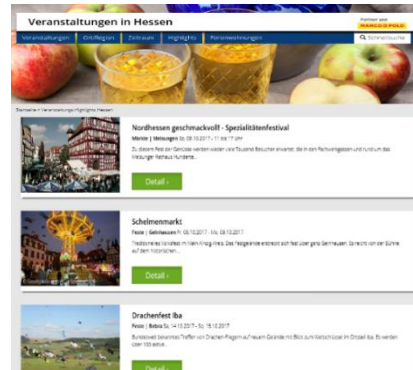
Veranstaltungen in Hessen

Partner von MARCO POLO

Veranstaltungen | Ort/Region | Zeitraum | Highlights | Ferienwohnungen | Schnellsuche

Startseite > Veranstaltungen Highlights Hessen

Nordhessen geschmackvoll - Spezialitätenfestival

Märkte | Melsungen So. 08.10.2017 - 11:00-17 Uhr

Zu diesem Fest der Genüsse werden wieder viele Tausend Besucher erwartet, die in den Fachwerkgassen und rund um das Melsunger Rathaus Hunderte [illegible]

Detail ›

Schelmenmarkt

Feste | Gelnhausen Fr. 06.10.2017 - Mo. 09.10.2017

Traditionelles Volksfest im Main-Kinzig-Kreis. Das Festgelände erstreckt sich fast über ganz Gelnhausen. Es reicht von der Bühne auf dem historischen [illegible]

Detail ›

Drachenfest Iba

Feste | Bebra Sa. 14.10.2017 - So. 15.10.2017

Bundesweit bekanntes Treffen von Drachen-Fliegern auf freiem Gelände mit Blick zum Kloster Iba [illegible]

Detail ›